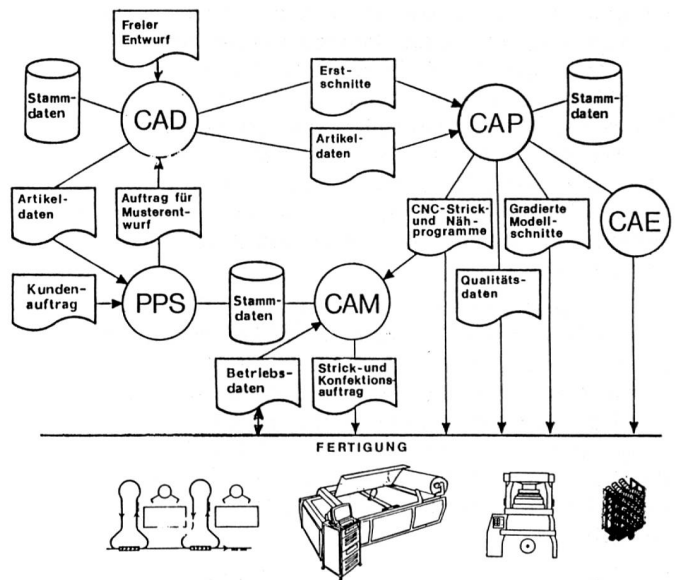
Freier Entwurf

Stammdaten

CAD

Erstschnitte

Artikeldaten

CAP

Stammdaten

Artikeldaten

Auftrag für Musterentwurf

CNC-Strick- und Nähprogramme

Gradierte Modellschnitte

CAE

Qualitätsdaten

Kundenauftrag

PPS

Stammdaten

CAM

Betriebsdaten

Strick- und Konfektionsauftrag

FERTIGUNG